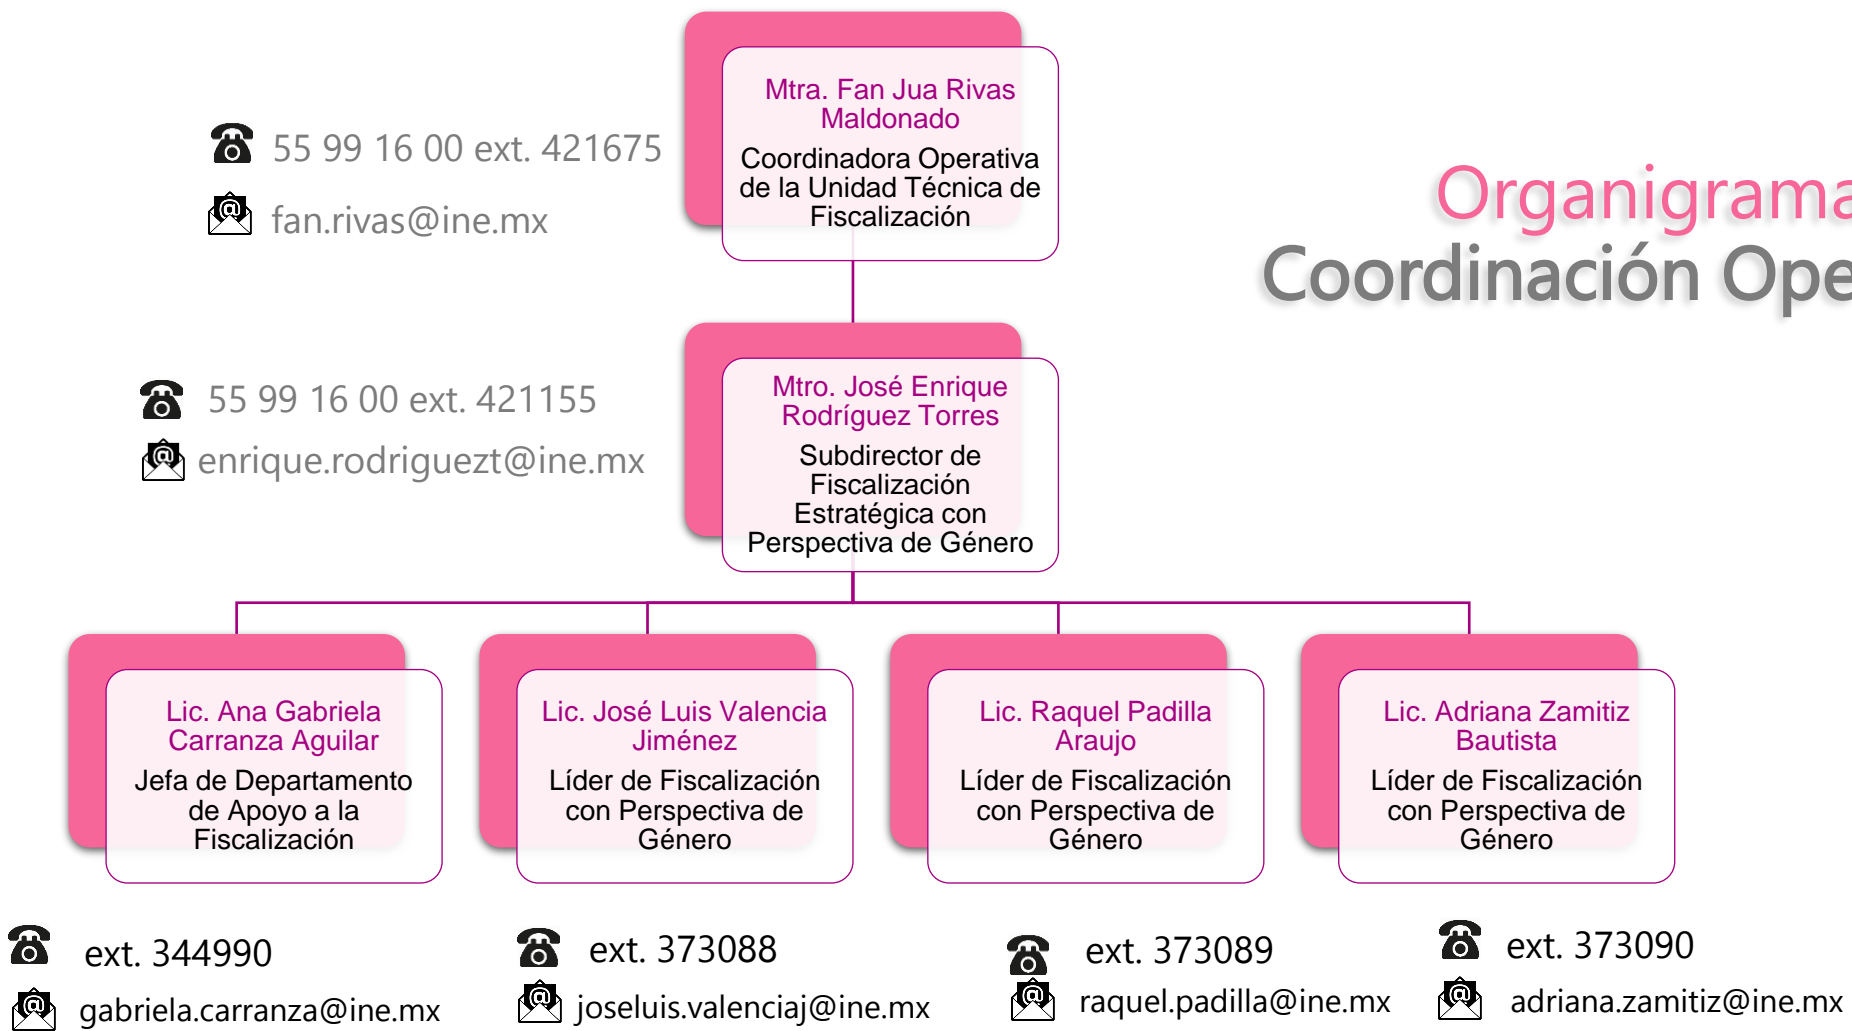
55 99 16 00 ext. 421675

fan.rivas@ine.mx

Mtra. Fan Jua Rivas Maldonado

Coordinadora Operativa de la Unidad Técnica de Fiscalización

Organigrama

Coordinación Ope

55 99 16 00 ext. 421155

enrique.rodriguezt@ine.mx

Mtro. José Enrique Rodríguez Torres

Subdirector de Fiscalización Estratégica con Perspectiva de Género

Lic. Ana Gabriela Carranza Aguilar

Jefa de Departamento de Apoyo a la Fiscalización

Lic. José Luis Valencia Jiménez

Líder de Fiscalización con Perspectiva de Género

Lic. Raquel Padilla Araujo

Líder de Fiscalización con Perspectiva de Género

Lic. Adriana Zamitiz Bautista

Líder de Fiscalización con Perspectiva de Género

ext. 344990

gabriela.carranza@ine.mx

ext. 373088

joseluis.valenciaj@ine.mx

ext. 373089

raquel.padilla@ine.mx

ext. 373090

adriana.zamitiz@ine.mx